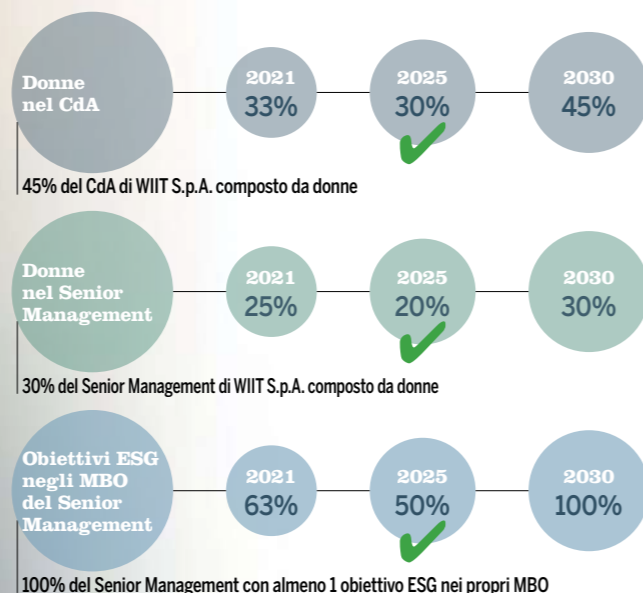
Donne nel CdA

2021
33%

2025
30%

2030
45%

45% del CdA di WIIT S.p.A. composto da donne

Donne nel Senior Management

2021
25%

2025
20%

2030
30%

30% del Senior Management di WIIT S.p.A. composto da donne

Obiettivi ESG negli MBO del Senior Management

2021
63%

2025
50%

2030
100%

100% del Senior Management con almeno 1 obiettivo ESG nei propri MBO